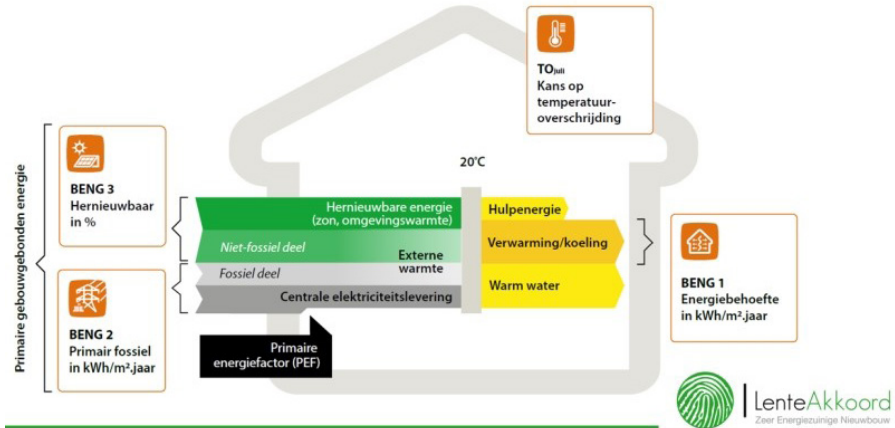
TO$_{juli}$
Kans op temperatuuroverschrijding

Primaire gebouwgebonden energie

BENG 3
Hernieuwbaar in %

BENG 2
Primair fossiel in kWh/m².jaar

20°C

Hernieuwbare energie (zon, omgevingswarmte)

Niet-fossiel deel

Externe warmte

Fossiel deel

Centrale elektriciteitslevering

Primaire energiefactor (PEF)

Hulpenergie

Verwarming/koeling

Warm water

BENG 1
Energiebehoefte in kWh/m².jaar

LenteAkkoord
Zeer Energiezuinige Nieuwbouw